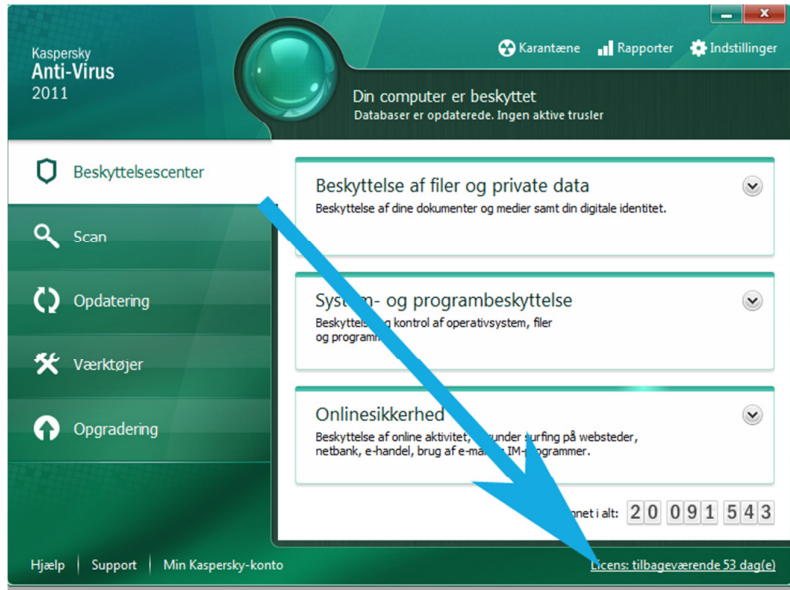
Kaspersky
Anti-Virus
2011

Karantæne Rapporter Indstillinger

Din computer er beskyttet
Databaser er opdaterede. Ingen aktive trusler

Beskyttelsescenter
Scan
Opdatering
Værktøjer
Opgradering

Beskyttelse af filer og private data
Beskyttelse af dine dokumenter og medier samt din digitale identitet.

Sys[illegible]m- og programbeskyttelse
Beskyttels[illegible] kontrol af operativsystem, filer og program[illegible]

Onlinesikkerhed
Beskyttelse af online aktivitet, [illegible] under surfing på websteder, netbank, e-handel, brug af e-ma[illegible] IM-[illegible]rogrammer.

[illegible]nnet i alt: 20 091 543

Hjælp | Support | Min Kaspersky-konto

Licens: tilbageværende 53 dag(e)